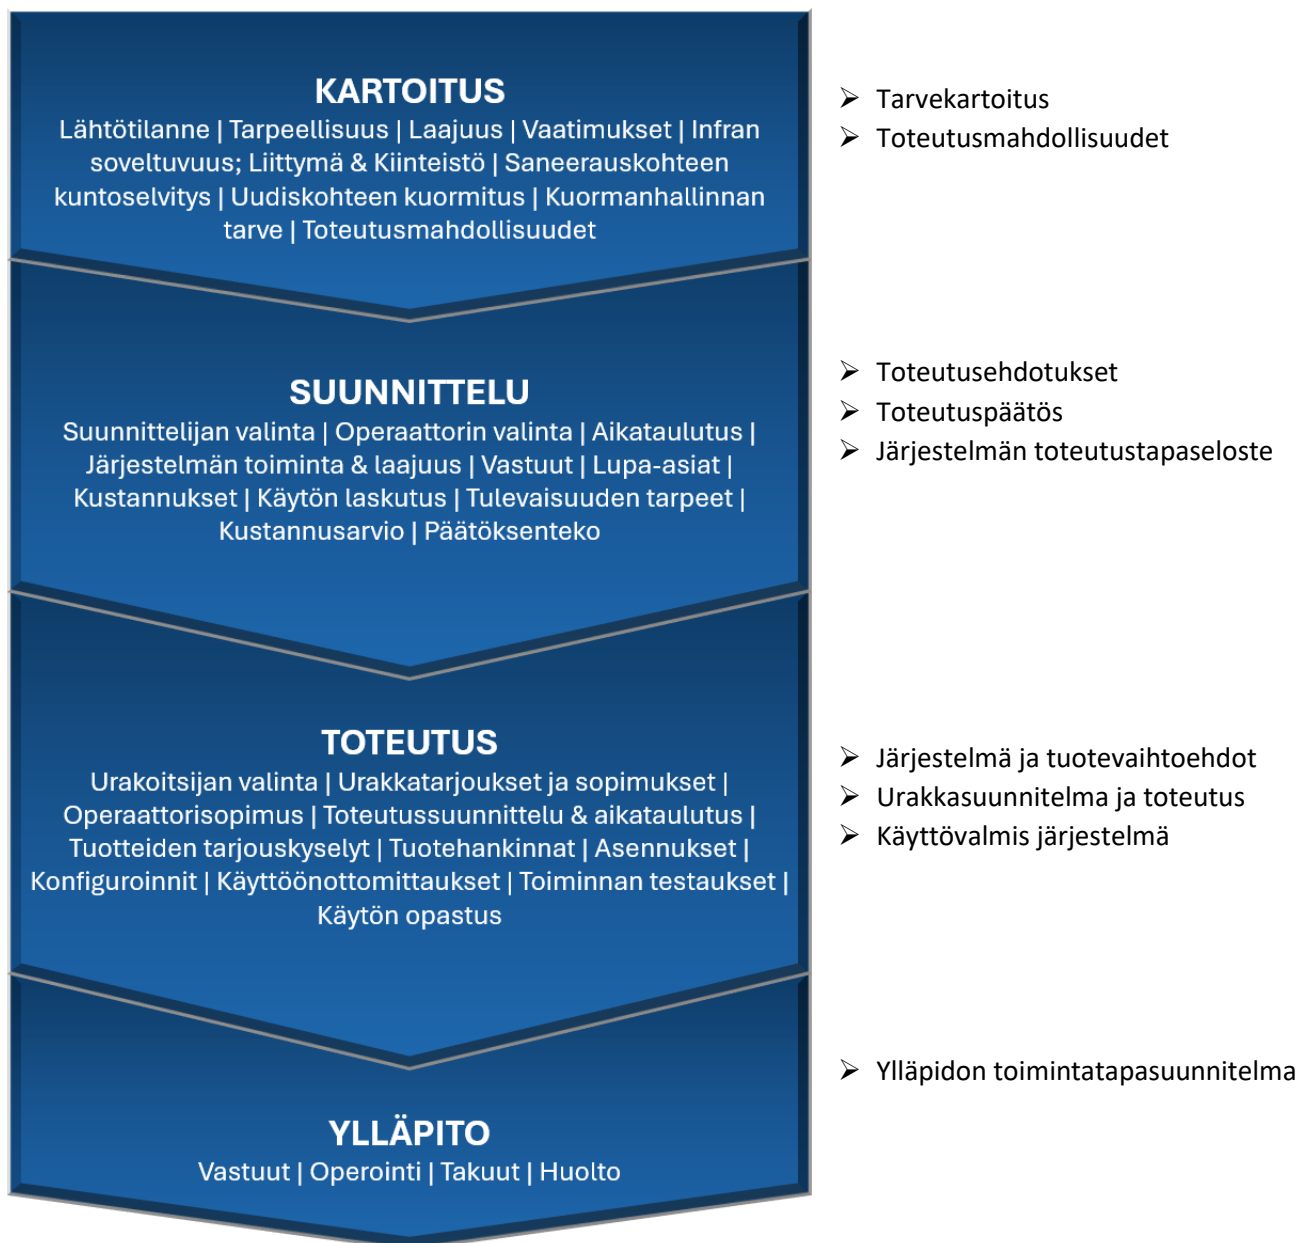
KARTOITUS
Lähtötilanne | Tarpeellisuus | Laajuus | Vaatimukset | Infran soveltuvuus; Liittymä & Kiinteistö | Saneerauskohteen kuntoselvitys | Uudiskohteen kuormitus | Kuormanhallinnan tarve | Toteutusmahdollisuudet

➢ Tarvekartoitus
➢ Toteutusmahdollisuudet

SUUNNITTELU
Suunnittelijan valinta | Operaattorin valinta | Aikataulutus | Järjestelmän toiminta & laajuus | Vastuut | Lupa-asiat | Kustannukset | Käytön laskutus | Tulevaisuuden tarpeet | Kustannusarvio | Päätöksenteko

➢ Toteutusehdotukset
➢ Toteutuspäätös
➢ Järjestelmän toteutustapaseloste

TOTEUTUS
Urakoitsijan valinta | Urakkatarjoukset ja sopimukset | Operaattorisopimus | Toteutussuunnittelu & aikataulutus | Tuotteiden tarjouskyselyt | Tuotehankinnat | Asennukset | Konfiguroinnit | Käyttöönottomittaukset | Toiminnan testaukset | Käytön opastus

➢ Järjestelmä ja tuotevaihtoehdot
➢ Urakkasuunnitelma ja toteutus
➢ Käyttövalmis järjestelmä

YLLÄPITO
Vastuut | Operointi | Takuut | Huolto

➢ Ylläpidon toimintatapasuunnitelma